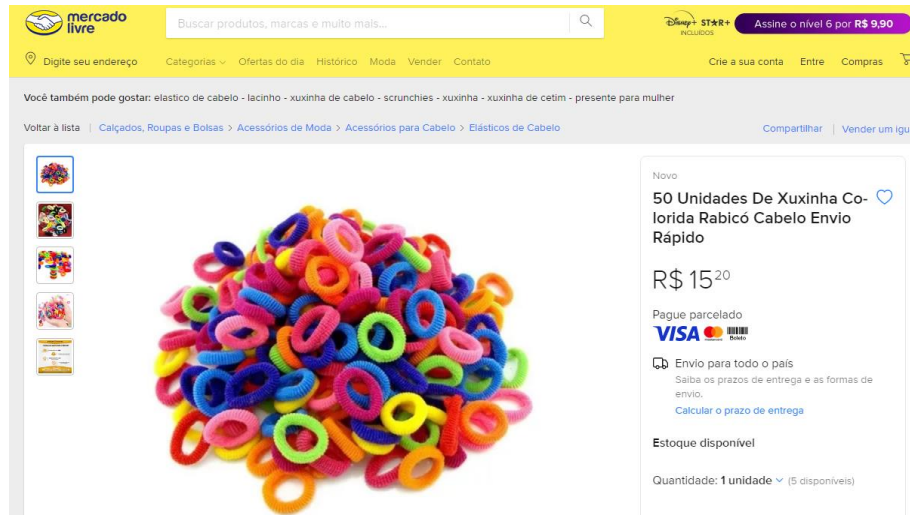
mercado livre

Buscar produtos, marcas e muito mais…

Disney+ STAR+ INCLUÍDOS

Assine o nível 6 por R$ 9,90

Digite seu endereço

Categorias Ofertas do dia Histórico Moda Vender Contato

Crie a sua conta Entre Compras

Você também pode gostar: elastico de cabelo - lacinho - xuxinha de cabelo - scrunchies - xuxinha - xuxinha de cetim - presente para mulher

Voltar à lista | Calçados, Roupas e Bolsas > Acessórios de Moda > Acessórios para Cabelo > Elásticos de Cabelo

Compartilhar | Vender um igu

Novo

50 Unidades De Xuxinha Colorida Rabicó Cabelo Envio Rápido

R$ 15$^{20}$

Pague parcelado

VISA Boleto

Envio para todo o país

Saiba os prazos de entrega e as formas de envio.

Calcular o prazo de entrega

Estoque disponível

Quantidade: 1 unidade (5 disponíveis)